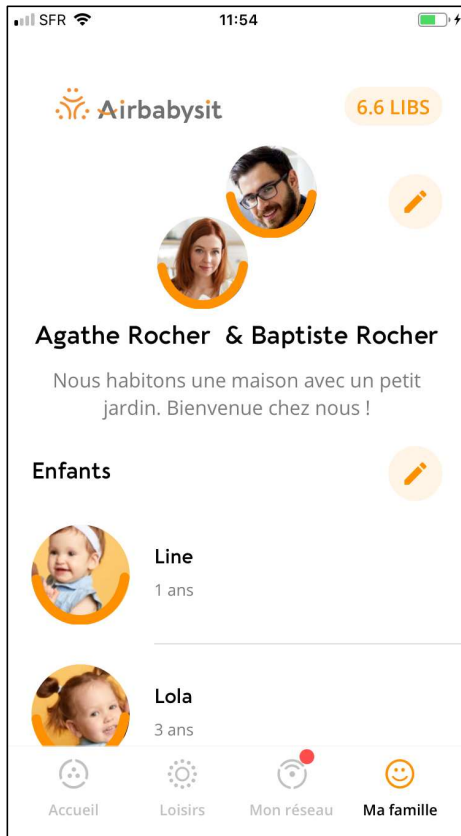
SFR 11:54

Airbabysit 6.6 LIBS

Agathe Rocher & Baptiste Rocher

Nous habitons une maison avec un petit jardin. Bienvenue chez nous !

Enfants

Line
1 ans

Lola
3 ans

Accueil Loisirs Mon réseau Ma famille